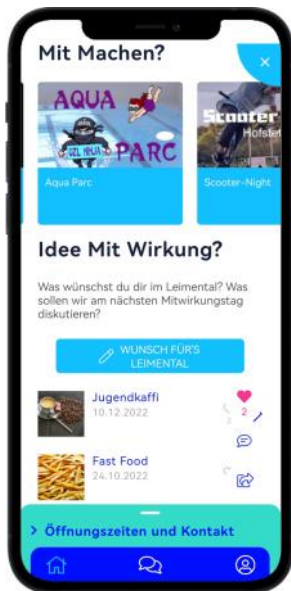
Mit Machen?

AQUA PARC

Aqua Parc

Scooter Hofste

Scooter-Night

Idee Mit Wirkung?

Was wünschst du dir im Leimental? Was sollen wir am nächsten Mitwirkungstag diskutieren?

WUNSCH FÜR'S LEIMENTAL

Jugendkaffi
10.12.2022

2

Fast Food
24.10.2022

> Öffnungszeiten und Kontakt